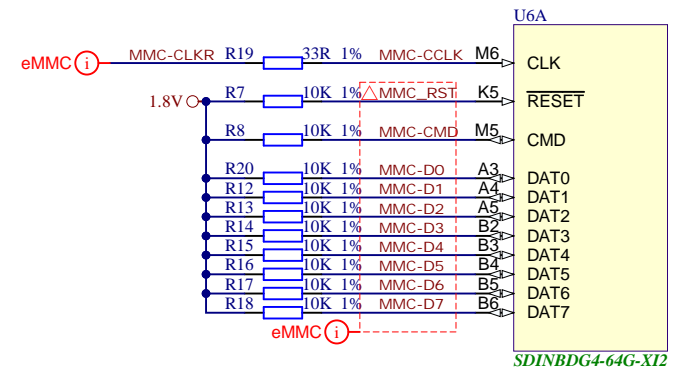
U6A

eMMC i MMC-CLKR R19 33R 1% MMC-CCLK M6 CLK

1.8V R7 10K 1% MMC_RST K5 $\overline{RESET}$

R8 10K 1% MMC-CMD M5 CMD

R20 10K 1% MMC-D0 A3 DAT0
R12 10K 1% MMC-D1 A4 DAT1
R13 10K 1% MMC-D2 A5 DAT2
R14 10K 1% MMC-D3 B2 DAT3
R15 10K 1% MMC-D4 B3 DAT4
R16 10K 1% MMC-D5 B4 DAT5
R17 10K 1% MMC-D6 B5 DAT6
R18 10K 1% MMC-D7 B6 DAT7

eMMC i

SDINBDG4-64G-XI2